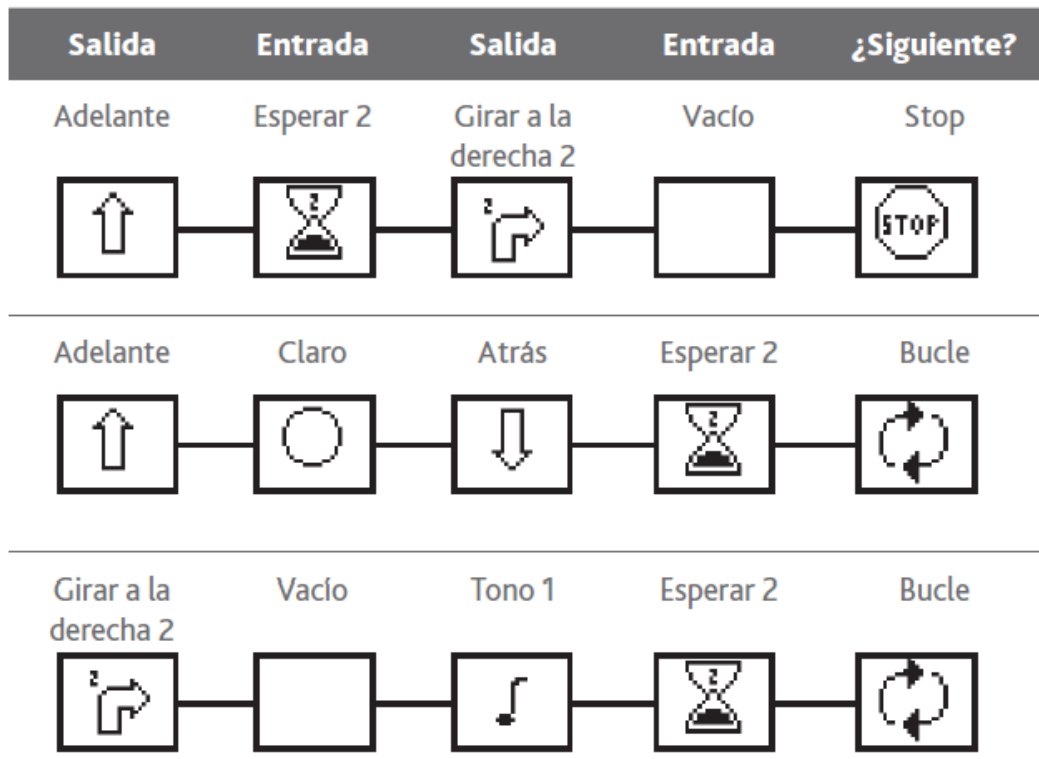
| Salida | Entrada | Salida | Entrada | ¿Siguiente? |
|---|---|---|---|---|
| Adelante | Esperar 2 | Girar a la derecha 2 | Vacío | Stop |
| Adelante | Claro | Atrás | Esperar 2 | Bucle |
| Girar a la derecha 2 | Vacío | Tono 1 | Esperar 2 | Bucle |

STOP